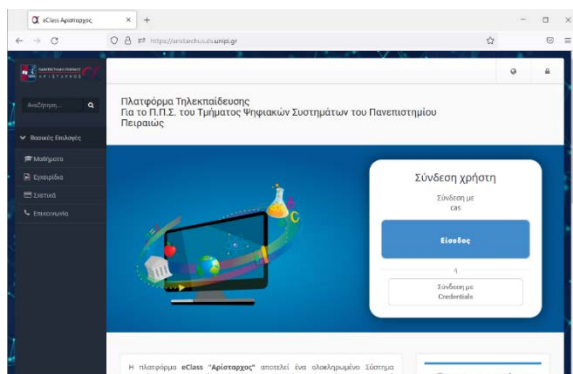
eClass Αρίσταρχος

https://aristarchus.ds.unipi.gr

ΑΡΙΣΤΑΡΧΟΣ

Αναζήτηση...

Βασικές Επιλογές

Μαθήματα

Εγχειρίδια

Σχετικά

Επικοινωνία

Πλατφόρμα Τηλεκπαίδευσης
Για το Π.Π.Σ. του Τμήματος Ψηφιακών Συστημάτων του Πανεπιστημίου Πειραιώς

Σύνδεση χρήστη

Σύνδεση με
cas

Είσοδος

Σύνδεση με
Credentials

Η πλατφόρμα eClass "Αρίσταρχος" αποτελεί ένα ολοκληρωμένο Σύστημα